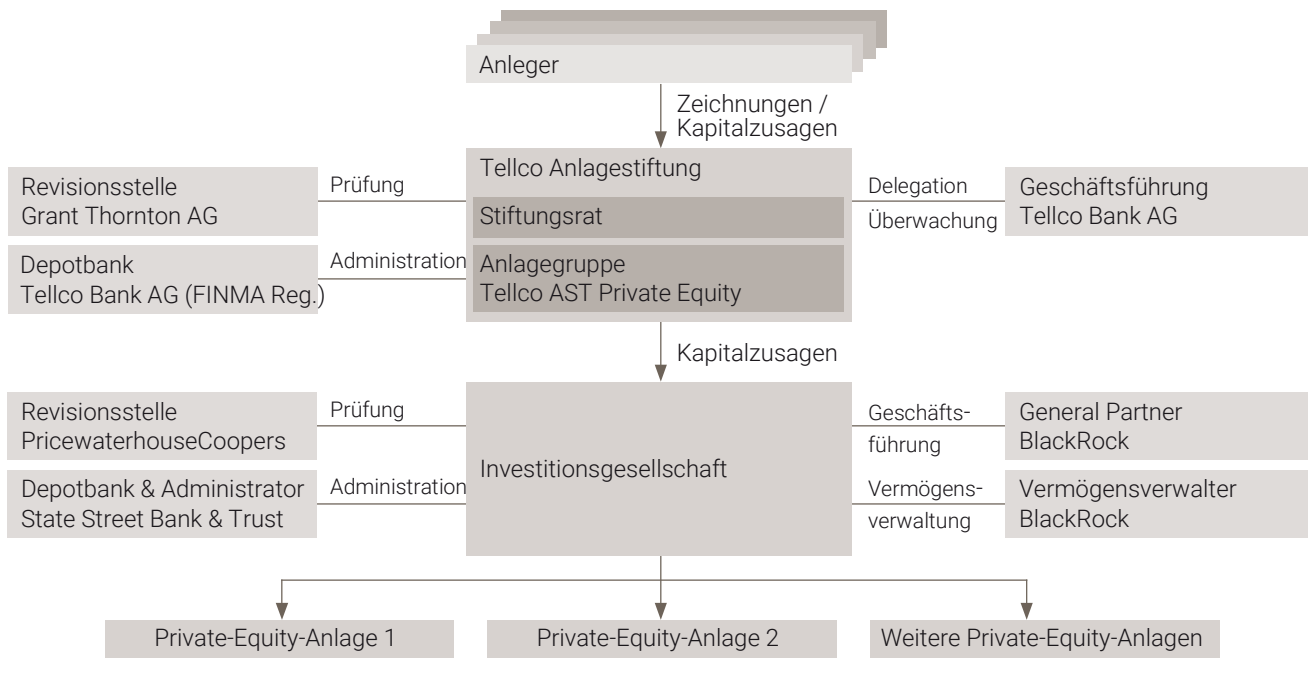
Anleger

Zeichnungen / Kapitalzusagen

Revisionsstelle
Grant Thornton AG

Prüfung

Tellco Anlagestiftung

Stiftungsrat

Delegation

Überwachung

Geschäftsführung
Tellco Bank AG

Depotbank
Tellco Bank AG (FINMA Reg.)

Administration

Anlagegruppe
Tellco AST Private Equity

Kapitalzusagen

Revisionsstelle
PricewaterhouseCoopers

Prüfung

Investitionsgesellschaft

Geschäftsführung

General Partner
BlackRock

Depotbank & Administrator
State Street Bank & Trust

Administration

Vermögensverwaltung

Vermögensverwalter
BlackRock

Private-Equity-Anlage 1

Private-Equity-Anlage 2

Weitere Private-Equity-Anlagen